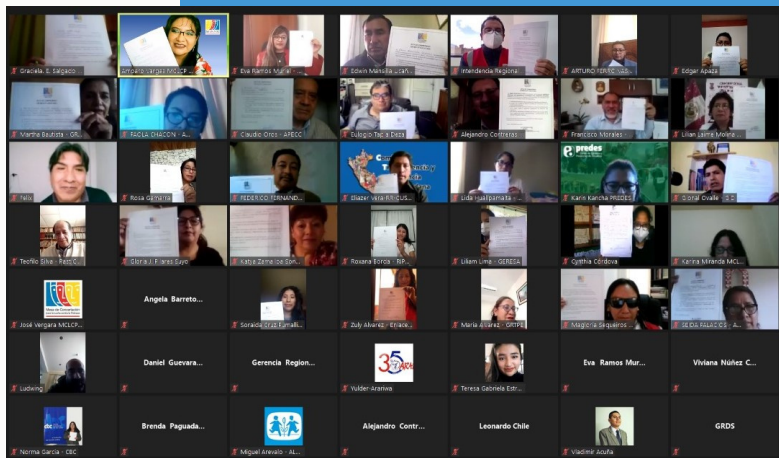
Graciela, E. Salgado
Amparo Vargas MCLCP
Eva Ramos Mur...
Edwin Mansilla Lucan...
Intendencia Regional
ARTURO FERRE VAS...
Edgar Apaza
Martha Bautista - GR...
PAOLA CHACON - A...
Claudio Orco - APECC
Eulogio Tapia Deza
Alejandro Contreras
Francisco Morales
Lilian Laime Molina
Felix
Rosa Gamarra
FEDERICO FERNAND...
Eliazer Vera R.R. CUS...
Lida Huallpamaita
Karin Kancha PREDES
Gloria Ovalle
predes
Teofilo Silva - Rotc
Gloria J. Flores Cayo
Katya Zambrano Sor...
Roxana Borda - RIP...
Liliam Lima - GERESA
Cynthia Córdova
Karina Miranda MCL...
José Vergara MCLCP...
Angela Barreto...
Soraida Cruz Ramalli...
Zuly Alvarez - Enlace...
Maria Alvarez - GRTPE
Magloria Sequeiros
SILVIA PALACIOS - A...
Ludwing
Daniel Guevara...
Gerencia Region...
Yulder Araniva
Teresa Gabriela Estr...
Eva Ramos Mur...
Viviana Núñez C...
Norma Garcia - CBC
Brenda Paguada...
Miguel Arevalo - AL...
Alejandro Contr...
Leonardo Chile
Vladimir Acuña
GRDS